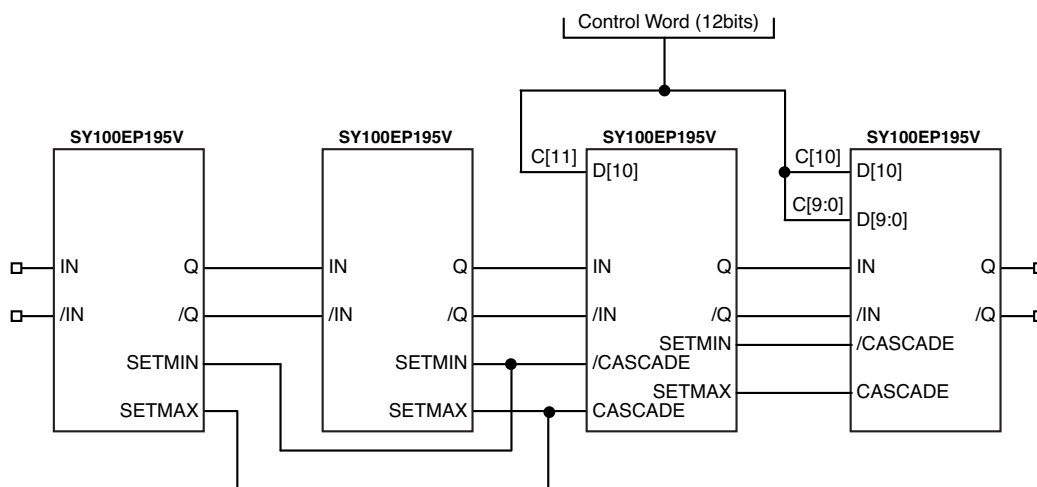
Control Word (12bits)

SY100EP195V
IN
/IN
Q
/Q
SETMIN
SETMAX

SY100EP195V
IN
/IN
Q
/Q
SETMIN
SETMAX

SY100EP195V
C[11]
D[10]
IN
/IN
Q
/Q
SETMIN
/CASCADE
SETMAX
CASCADE

SY100EP195V
C[10]
D[10]
C[9:0]
D[9:0]
IN
/IN
Q
/Q
/CASCADE
CASCADE